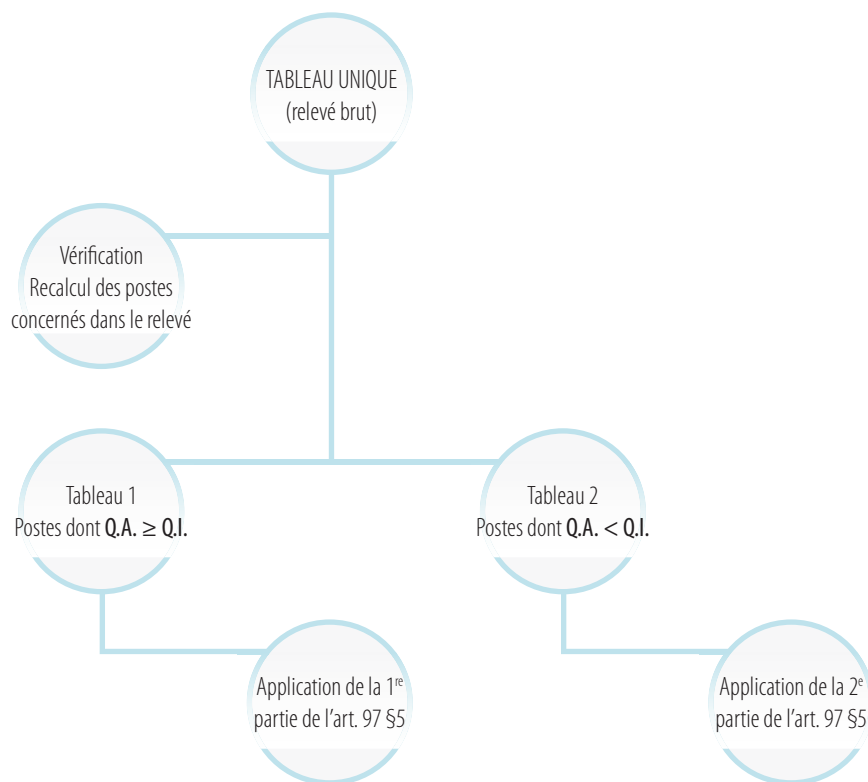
TABLEAU UNIQUE
(relevé brut)

Vérification
Recalcul des postes concernés dans le relevé

Tableau 1
Postes dont **Q.A. ≥ Q.I.**

Tableau 2
Postes dont **Q.A. < Q.I.**

Application de la 1$^{re}$ partie de l'art. 97 §5

Application de la 2$^{e}$ partie de l'art. 97 §5